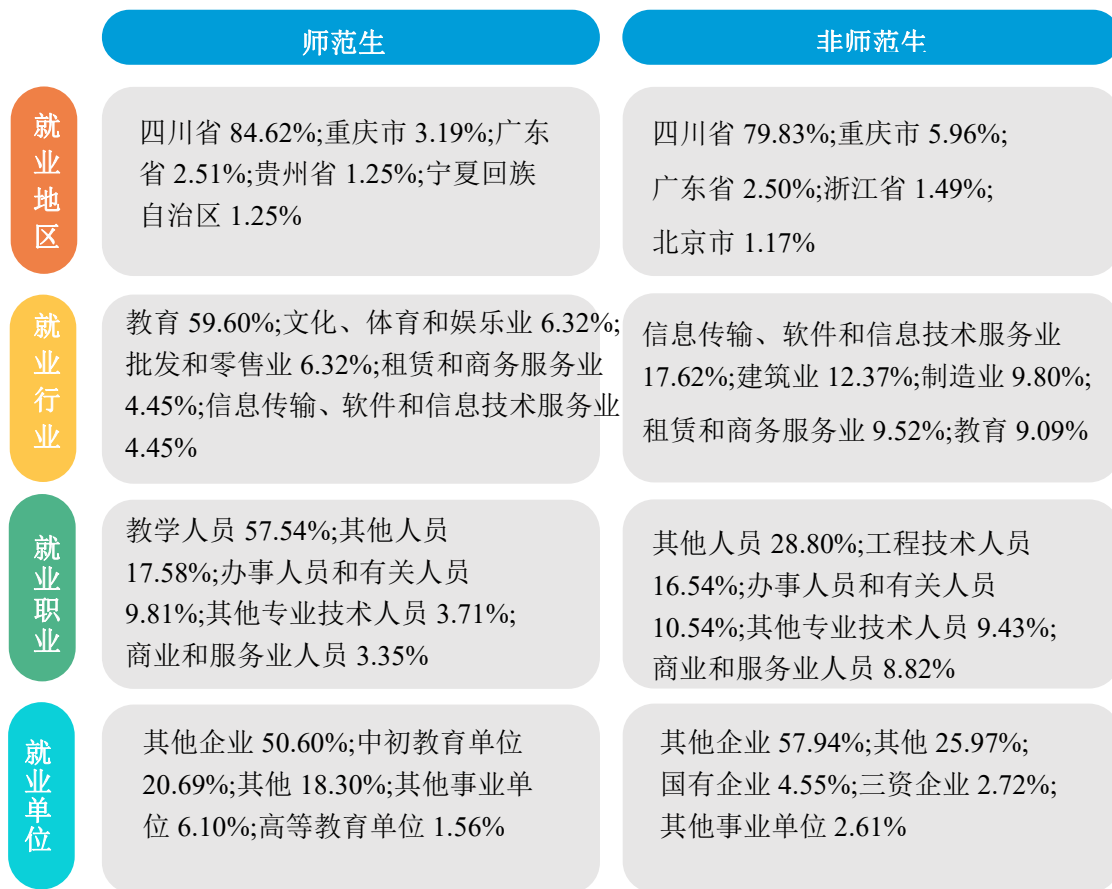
| | 师范生 | 非师范生 |
|---|---|---|
| 就业地区 | 四川省 84.62%;重庆市 3.19%;广东省 2.51%;贵州省 1.25%;宁夏回族自治区 1.25% | 四川省 79.83%;重庆市 5.96%;广东省 2.50%;浙江省 1.49%;北京市 1.17% |
| 就业行业 | 教育 59.60%;文化、体育和娱乐业 6.32%;批发和零售业 6.32%;租赁和商务服务业 4.45%;信息传输、软件和信息技术服务业 4.45% | 信息传输、软件和信息技术服务业 17.62%;建筑业 12.37%;制造业 9.80%;租赁和商务服务业 9.52%;教育 9.09% |
| 就业职业 | 教学人员 57.54%;其他人员 17.58%;办事人员和有关人员 9.81%;其他专业技术人员 3.71%;商业和服务业人员 3.35% | 其他人员 28.80%;工程技术人员 16.54%;办事人员和有关人员 10.54%;其他专业技术人员 9.43%;商业和服务业人员 8.82% |
| 就业单位 | 其他企业 50.60%;中初教育单位 20.69%;其他 18.30%;其他事业单位 6.10%;高等教育单位 1.56% | 其他企业 57.94%;其他 25.97%;国有企业 4.55%;三资企业 2.72%;其他事业单位 2.61% |